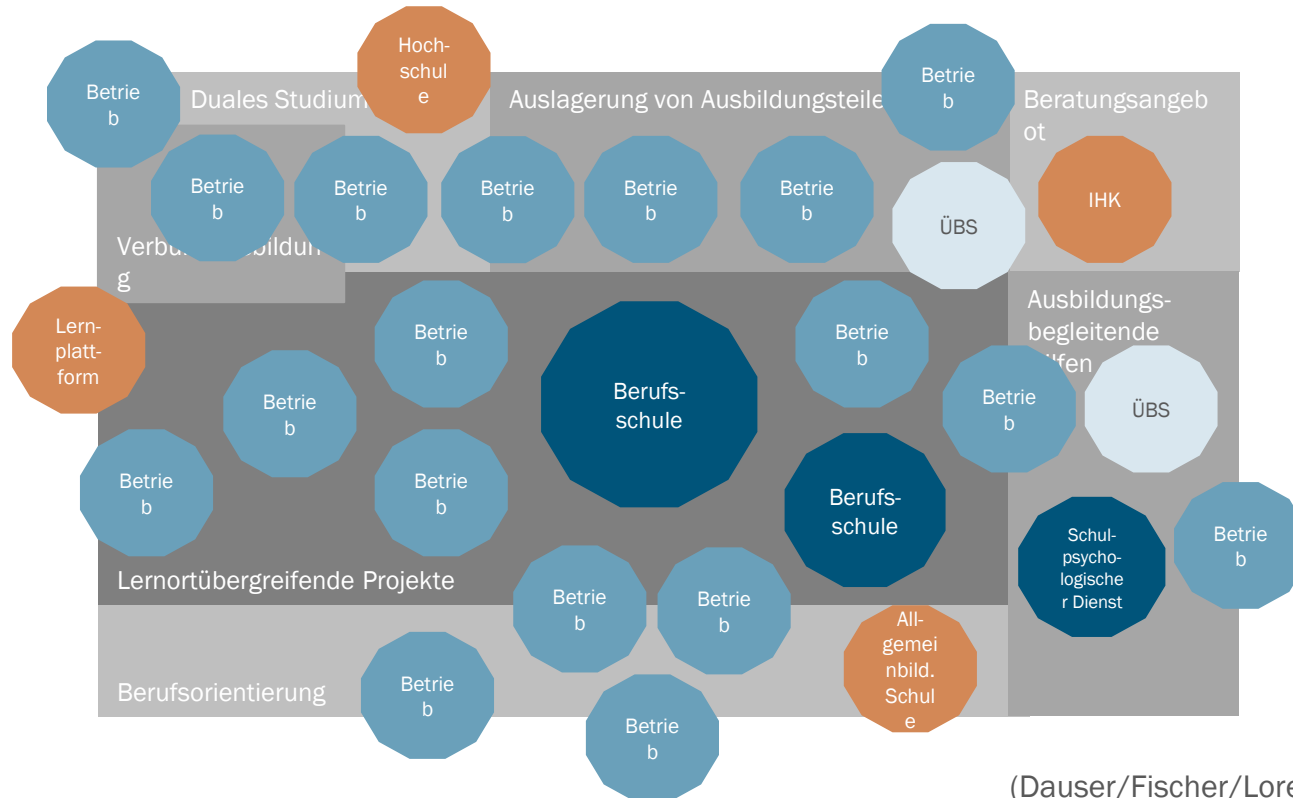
Betrieb

Hochschule

Duales Studium

Auslagerung von Ausbildungsteile

Betrieb

Beratungsangebot

Betrieb

Betrieb

Betrieb

Betrieb

Betrieb

ÜBS

IHK

Verbu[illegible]bildung

Lernplattform

Betrieb

Berufsschule

Betrieb

Ausbildungsbegleitende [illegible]ilfen

Betrieb

Betrieb

ÜBS

Betrieb

Betrieb

Berufsschule

Schulpsychologischer Dienst

Betrieb

Lernortübergreifende Projekte

Betrieb

Betrieb

Allgemeinbild. Schule

Berufsorientierung

Betrieb

Betrieb

(Dauser/Fischer/Lore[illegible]